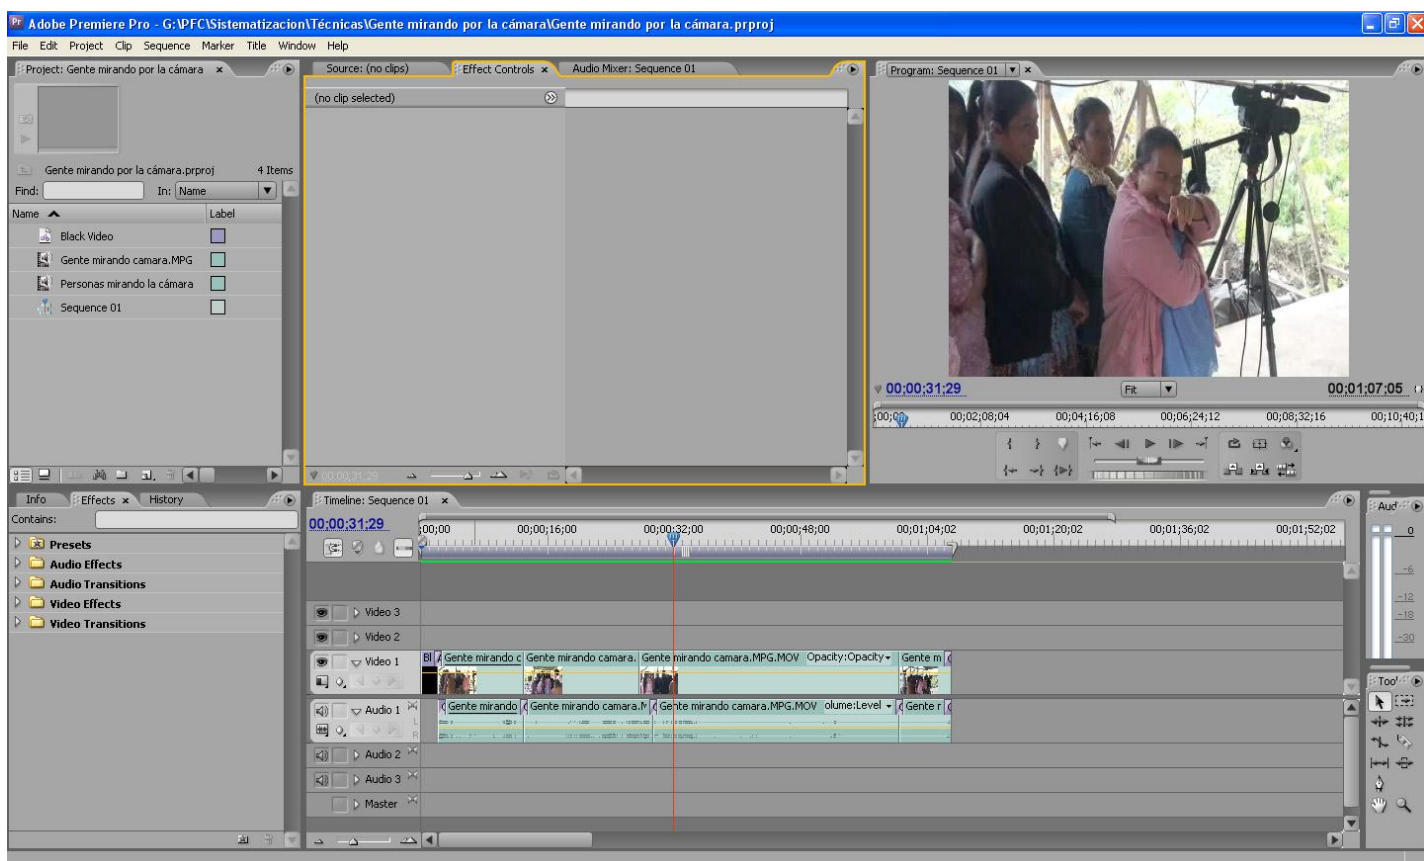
Adobe Premiere Pro - G:\PFC\Sistematizacion\Técnicas\Gente mirando por la cámara\Gente mirando por la cámara.prproj

File Edit Project Clip Sequence Marker Title Window Help

Project: Gente mirando por la cámara ×

Gente mirando por la cámara.prproj 4 Items

Find: In: Name

Name Label

Black Video

Gente mirando camara.MPG

Personas mirando la cámara

Sequence 01

Source: (no clips) Effect Controls × Audio Mixer: Sequence 01

(no clip selected)

00;00;31;29

Program: Sequence 01 ×

00;00;31;29 Fit 00;01;07;05

00;00 00;02;08;04 00;04;16;08 00;06;24;12 00;08;32;16 00;10;40;1

Info Effects × History

Contains:

Presets

Audio Effects

Audio Transitions

Video Effects

Video Transitions

Timeline: Sequence 01 ×

00;00;31;29

00;00 00;00;16;00 00;00;32;00 00;00;48;00 00;01;04;02 00;01;20;02 00;01;36;02 00;01;52;02

Video 3

Video 2

Video 1

Bl Gente mirando c Gente mirando camara. Gente mirando camara.MPG.MOV Opacity:Opacity Gente m

Audio 1

Gente mirando Gente mirando camara.M Gente mirando camara.MPG.MOV olume:Level Gente r

Audio 2

Audio 3

Master

Aud

0

-6

-12

-18

-30

Tool